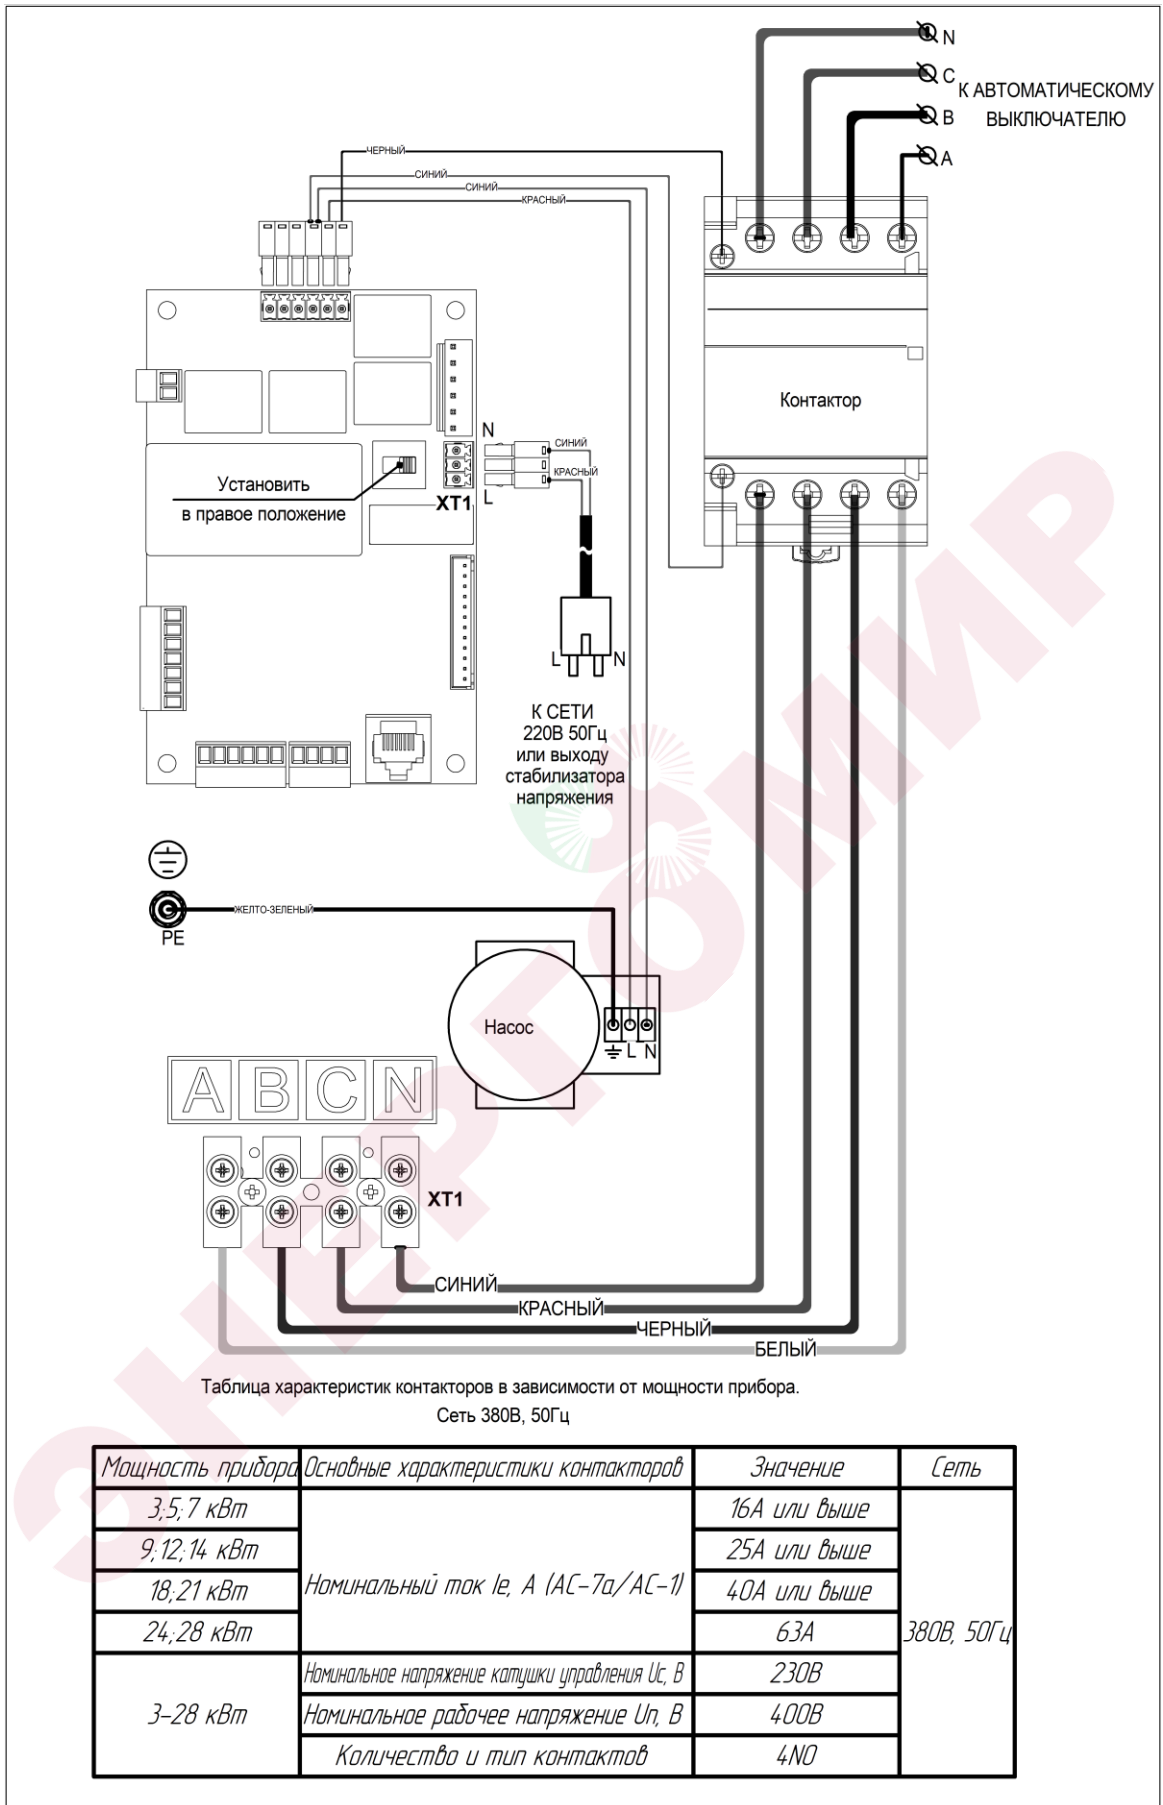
N
C
B
A
К АВТОМАТИЧЕСКОМУ ВЫКЛЮЧАТЕЛЮ

ЧЕРНЫЙ
СИНИЙ
СИНИЙ
КРАСНЫЙ

Контактор

Установить в правое положение
XT1
N
L
СИНИЙ
КРАСНЫЙ
L
N

К СЕТИ 220В 50Гц или выходу стабилизатора напряжения

PE
ЖЕЛТО-ЗЕЛЕНЫЙ

Насос
L
N

A B C N
XT1

СИНИЙ
КРАСНЫЙ
ЧЕРНЫЙ
БЕЛЫЙ

Таблица характеристик контакторов в зависимости от мощности прибора.
Сеть 380В, 50Гц

| Мощность прибора | Основные характеристики контакторов | Значение | Сеть |
|---|---|---|---|
| 3;5;7 кВт | Номинальный ток Ie, А (AC-7a/AC-1) | 16А или выше | 380В, 50Гц |
| 9;12;14 кВт | | 25А или выше | |
| 18;21 кВт | | 40А или выше | |
| 24;28 кВт | | 63А | |
| 3-28 кВт | Номинальное напряжение катушки управления Uc, В | 230В | |
| | Номинальное рабочее напряжение Un, В | 400В | |
| | Количество и тип контактов | 4NO | |

ЭНЕРГОМИР